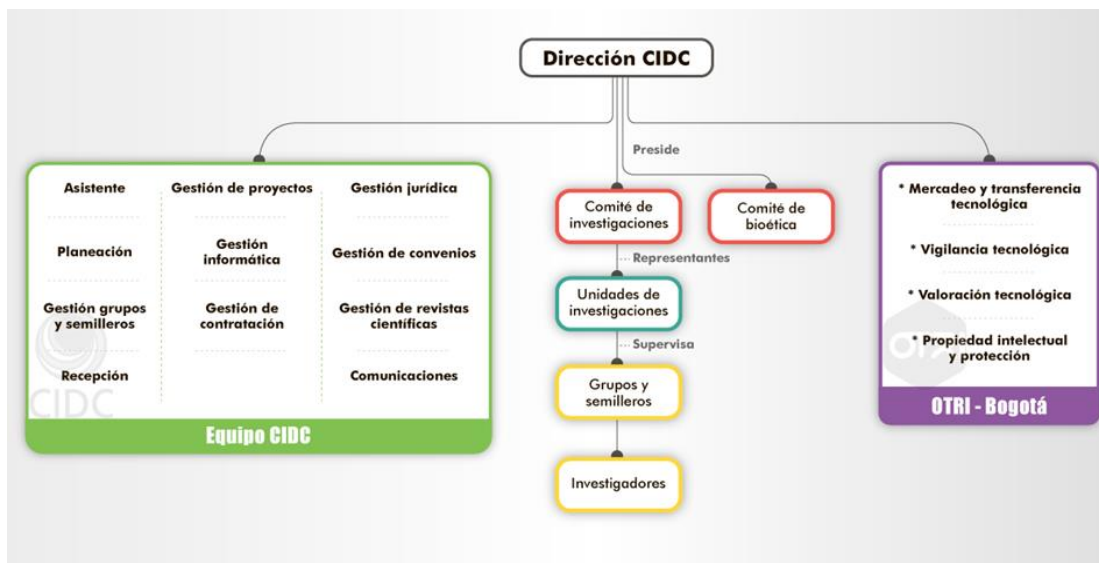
Dirección CIDC

Preside

Asistente

Planeación

Gestión grupos y semilleros

Recepción

Gestión de proyectos

Gestión informática

Gestión de contratación

Gestión jurídica

Gestión de convenios

Gestión de revistas científicas

Comunicaciones

CIDC

Equipo CIDC

Comité de investigaciones

Comité de bioética

Representantes

Unidades de investigaciones

Supervisa

Grupos y semilleros

Investigadores

* Mercadeo y transferencia tecnológica

* Vigilancia tecnológica

* Valoración tecnológica

* Propiedad intelectual y protección

OTRI - Bogotá